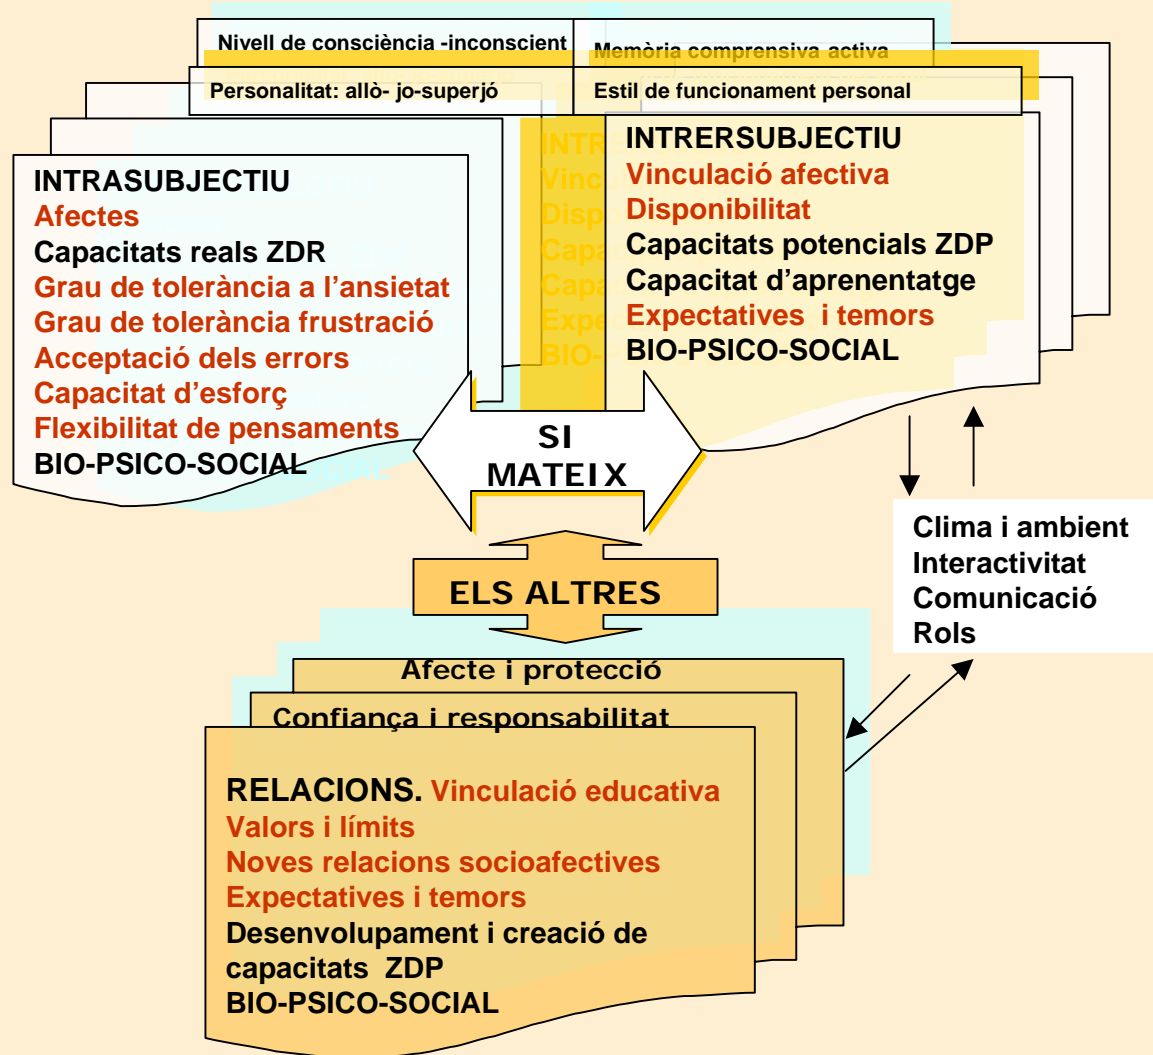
Nivell de consciència -inconscient

Memòria comprensiva activa

Personalitat: allò- jo-superjó

Estil de funcionament personal

INTRASUBJECTIU
Afectes
Capacitats reals ZDR
Grau de tolerància a l'ansietat
Grau de tolerància frustració
Acceptació dels errors
Capacitat d'esforç
Flexibilitat de pensaments
BIO-PSICO-SOCIAL

INTRERSUBJECTIU
Vinculació afectiva
Disponibilitat
Capacitats potencials ZDP
Capacitat d'aprenentatge
Expectatives i temors
BIO-PSICO-SOCIAL

SI MATEIX

ELS ALTRES

Clima i ambient
Interactivitat
Comunicació
Rols

Afecte i protecció

Confiança i responsabilitat

RELACIONS. Vinculació educativa
Valors i límits
Noves relacions socioafectives
Expectatives i temors
Desenvolupament i creació de capacitats ZDP
BIO-PSICO-SOCIAL